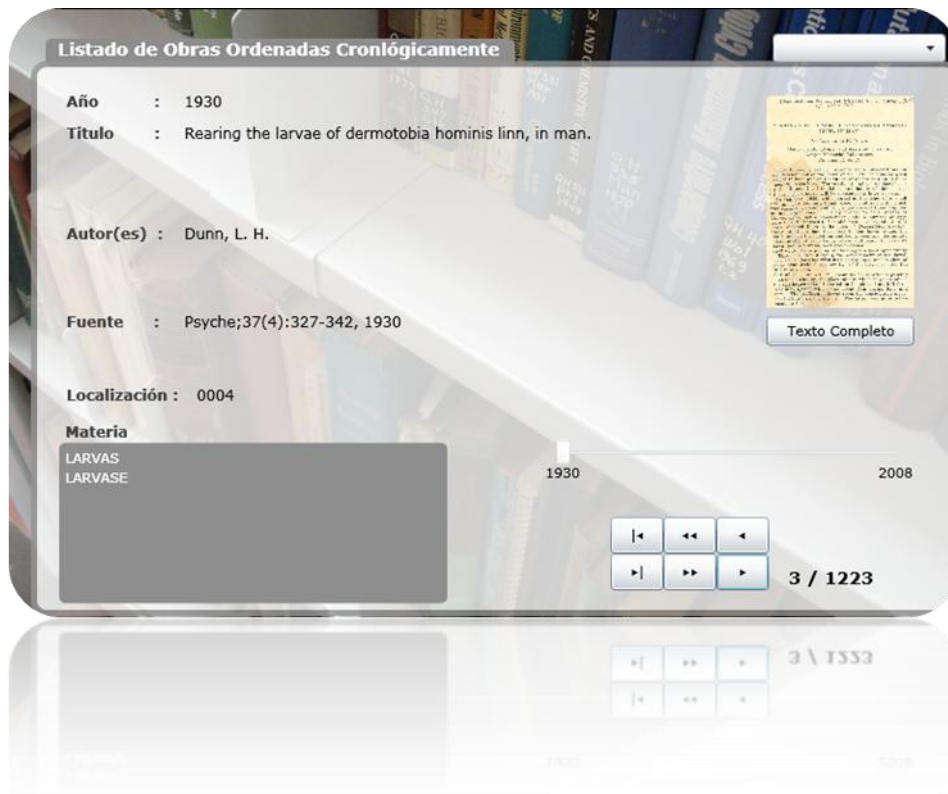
Listado de Obras Ordenadas Cronlógicamente

Año : 1930

Titulo : Rearing the larvae of dermotobia hominis linn, in man.

Autor(es) : Dunn, L. H.

Fuente : Psyche;37(4):327-342, 1930

Localización : 0004

Materia

LARVAS
LARVASE

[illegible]

Texto Completo

1930

2008

|◂ ◂◂ ◂

▸| ▸▸ ▸

3 / 1223